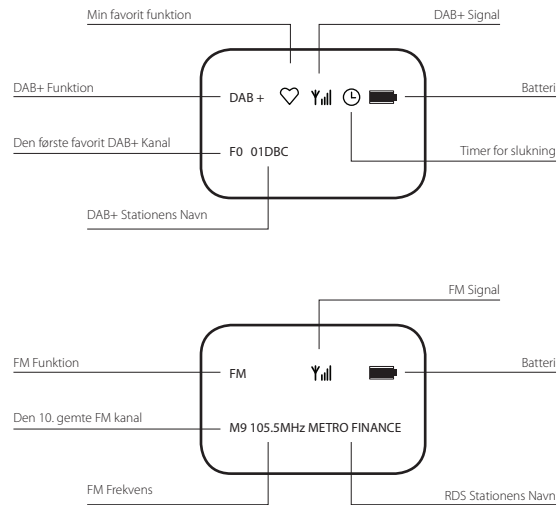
Min favorit funktion

DAB+ Signal

DAB+ Funktion

DAB +

Batteri

Den første favorit DAB+ Kanal

F0 01DBC

Timer for slukning

DAB+ Stationens Navn

FM Signal

FM Funktion

FM

Batteri

Den 10. gemte FM kanal

M9 105.5MHz METRO FINANCE

FM Frekvens

RDS Stationens Navn